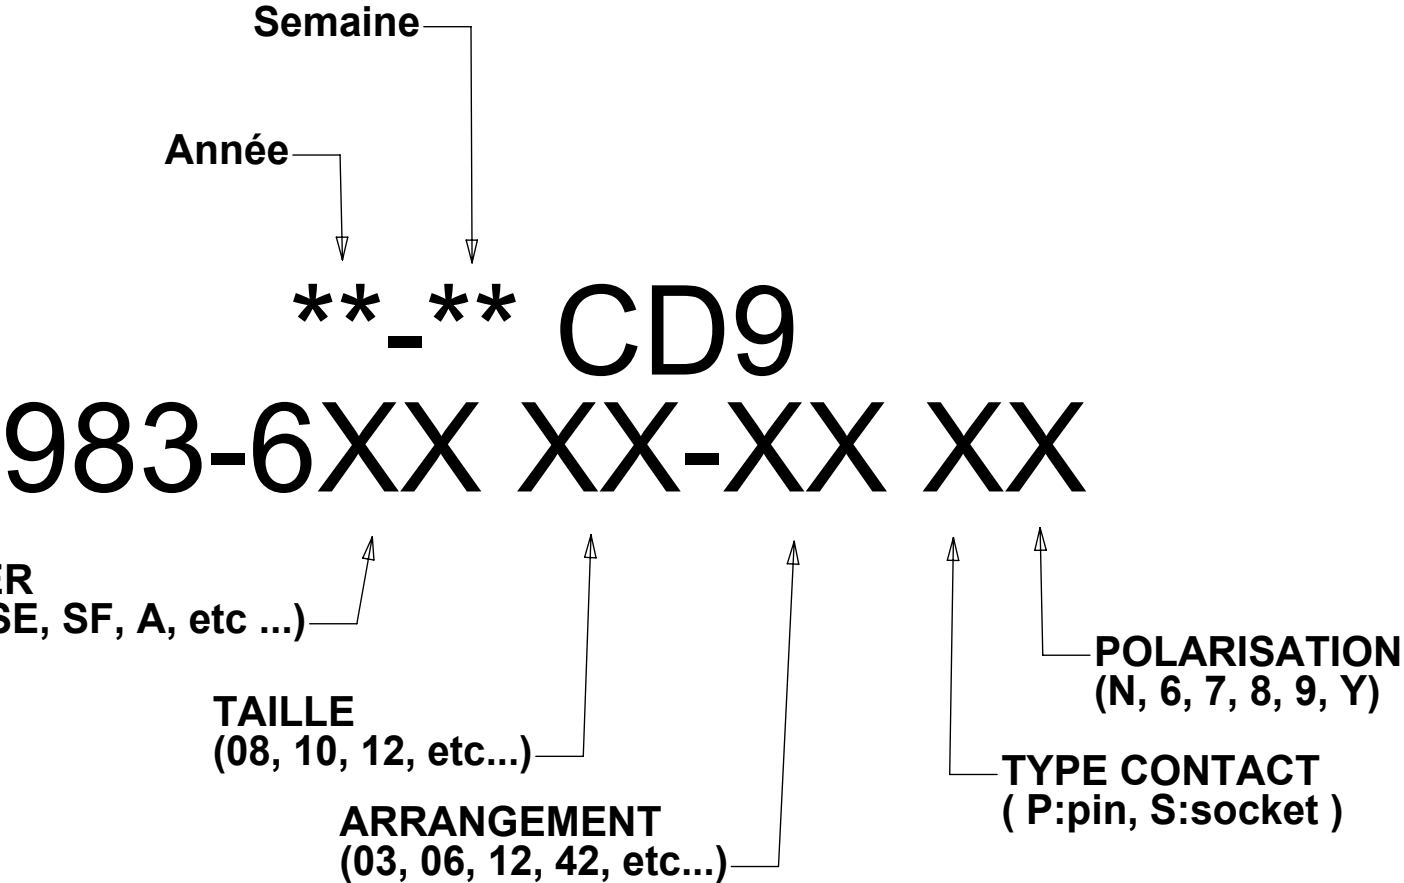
Semaine

Année

**_** CD9

983-6XX XX-XX XX

ER
SE, SF, A, etc ...)

TAILLE
(08, 10, 12, etc...)

ARRANGEMENT
(03, 06, 12, 42, etc...)

TYPE CONTACT
( P:pin, S:socket )

POLARISATION
(N, 6, 7, 8, 9, Y)